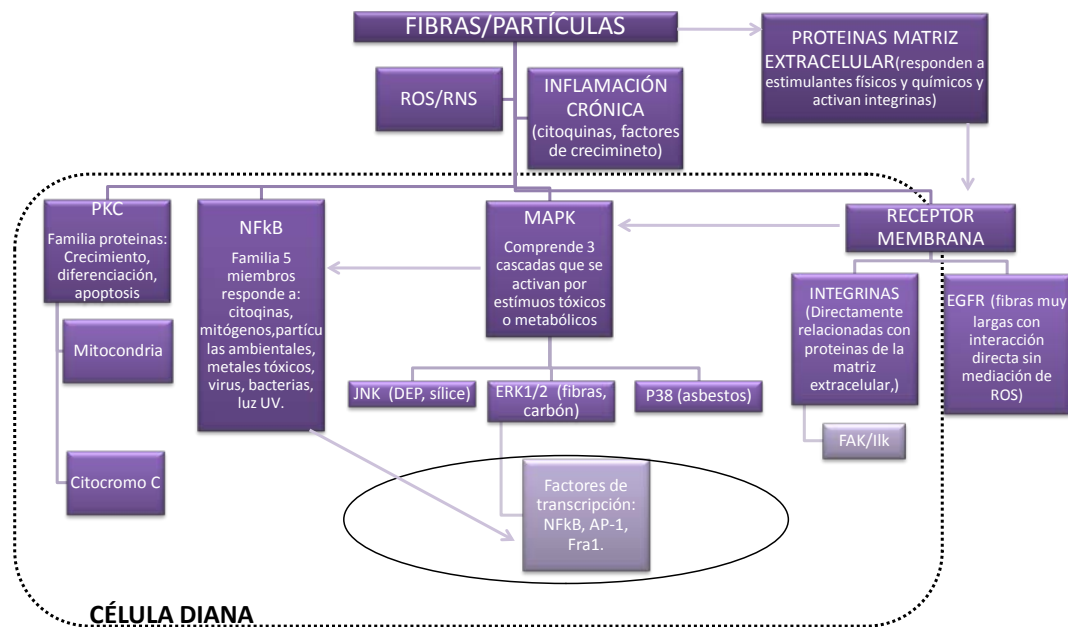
FIBRAS/PARTÍCULAS

PROTEINAS MATRIZ EXTRACELULAR(responden a estimulantes físicos y químicos y activan integrinas)

ROS/RNS

INFLAMACIÓN CRÓNICA (citoquinas, factores de crecimineto)

PKC
Familia proteinas: Crecimiento, diferenciación, apoptosis

NFkB
Familia 5 miembros responde a: citoqinas, mitógenos,partículas ambientales, metales tóxicos, virus, bacterias, luz UV.

MAPK
Comprende 3 cascadas que se activan por estímuos tóxicos o metabólicos

RECEPTOR MEMBRANA

INTEGRINAS (Directamente relacionadas con proteinas de la matriz extracelular,)

EGFR (fibras muy largas con interacción directa sin mediación de ROS)

Mitocondria

JNK (DEP, sílice)

ERK1/2 (fibras, carbón)

P38 (asbestos)

FAK/Ilk

Citocromo C

Factores de transcripción: NFkB, AP-1, Fra1.

CÉLULA DIANA